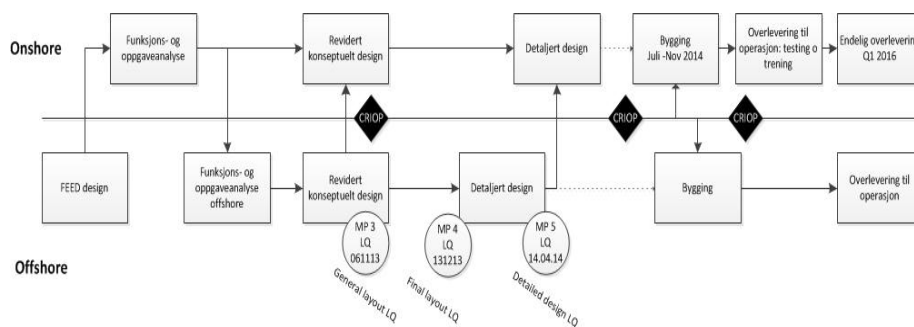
Onshore

Funksjons- og oppgaveanalyse

Revidert konseptuelt design

Detaljert design

Bygging Juli -Nov 2014

Overlevering til operasjon: testing o trening

Endelig overlevering Q1 2016

CRIOP

CRIOP

CRIOP

FEED design

Funksjons- og oppgaveanalyse offshore

Revidert konseptuelt design

Detaljert design

Bygging

Overlevering til operasjon

MP 3 LQ 061113

MP 4 LQ 131213

MP 5 LQ 14.04.14

Offshore

General layout LQ

Final layout LQ

Detailed design LQ